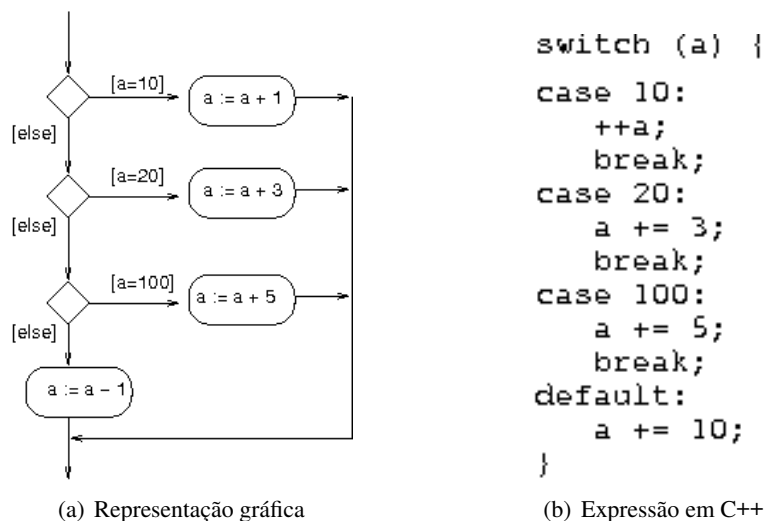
[a=10]
a := a + 1
[else]
[a=20]
a := a + 3
[else]
[a=100]
a := a + 5
[else]
a := a − 1

switch (a) {
case 10:
++a;
break;
case 20:
a += 3;
break;
case 100:
a += 5;
break;
default:
a += 10;
}

(a) Representação gráfica

(b) Expressão em C++